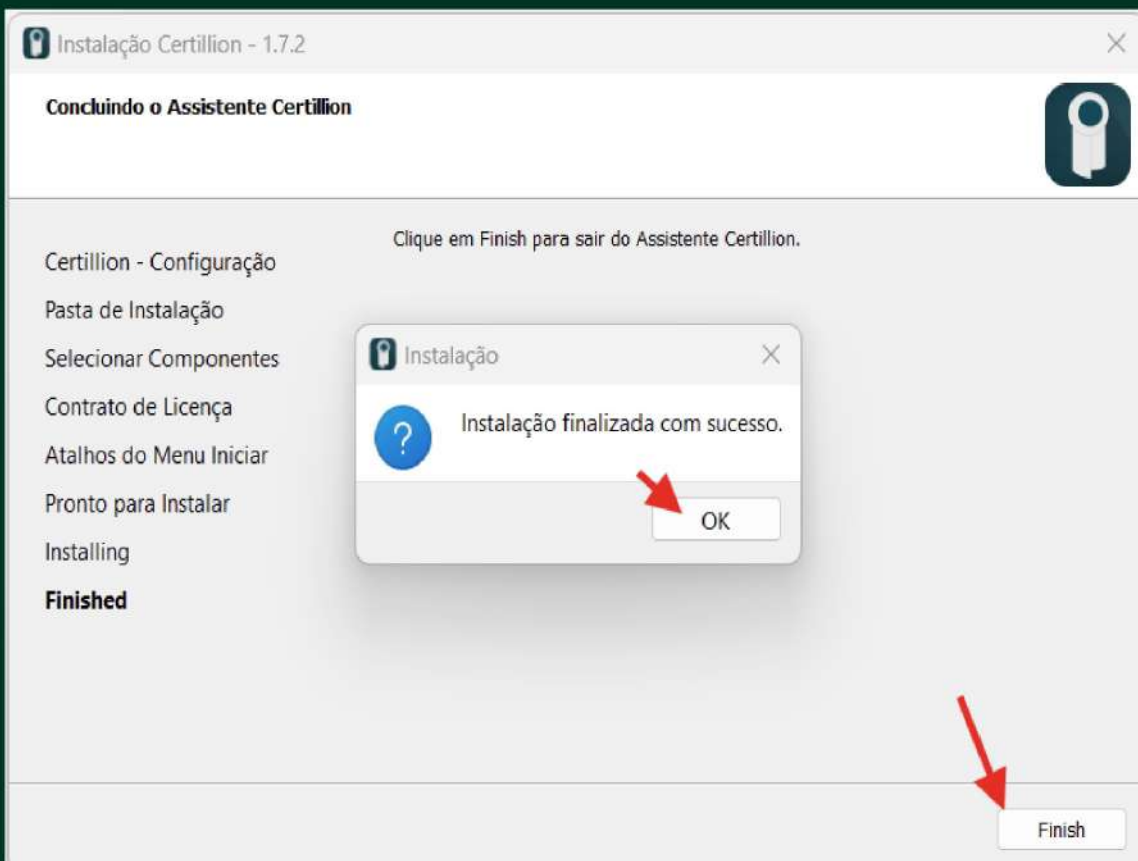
Instalação Certillion - 1.7.2

Concluindo o Assistente Certillion

Certillion - Configuração
Pasta de Instalação
Selecionar Componentes
Contrato de Licença
Atalhos do Menu Iniciar
Pronto para Instalar
Installing
Finished

Clique em Finish para sair do Assistente Certillion.

Instalação

Instalação finalizada com sucesso.

OK

Finish